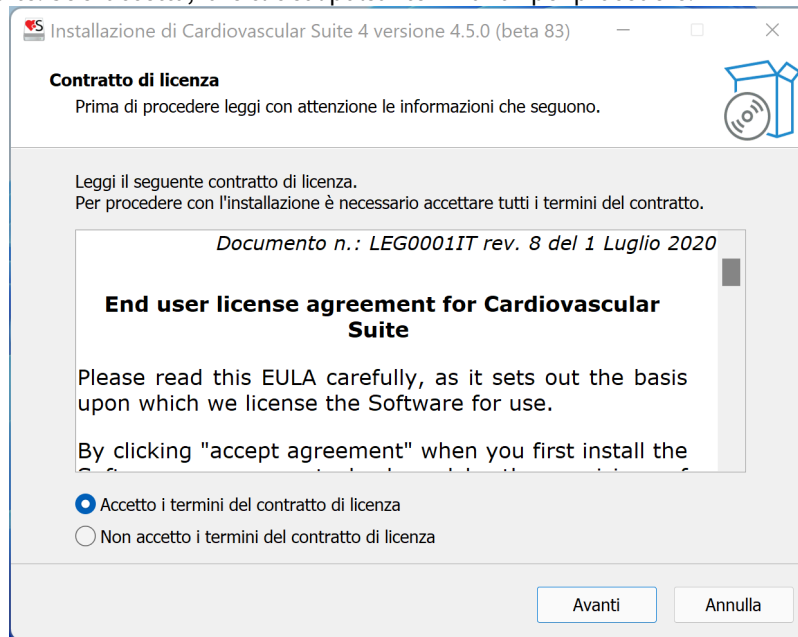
Installazione di Cardiovascular Suite 4 versione 4.5.0 (beta 83)

Contratto di licenza

Prima di procedere leggi con attenzione le informazioni che seguono.

Leggi il seguente contratto di licenza.
Per procedere con l'installazione è necessario accettare tutti i termini del contratto.

Documento n.: LEG0001IT rev. 8 del 1 Luglio 2020

End user license agreement for Cardiovascular Suite

Please read this EULA carefully, as it sets out the basis upon which we license the Software for use.

By clicking "accept agreement" when you first install the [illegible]

Accetto i termini del contratto di licenza

Non accetto i termini del contratto di licenza

Avanti

Annulla